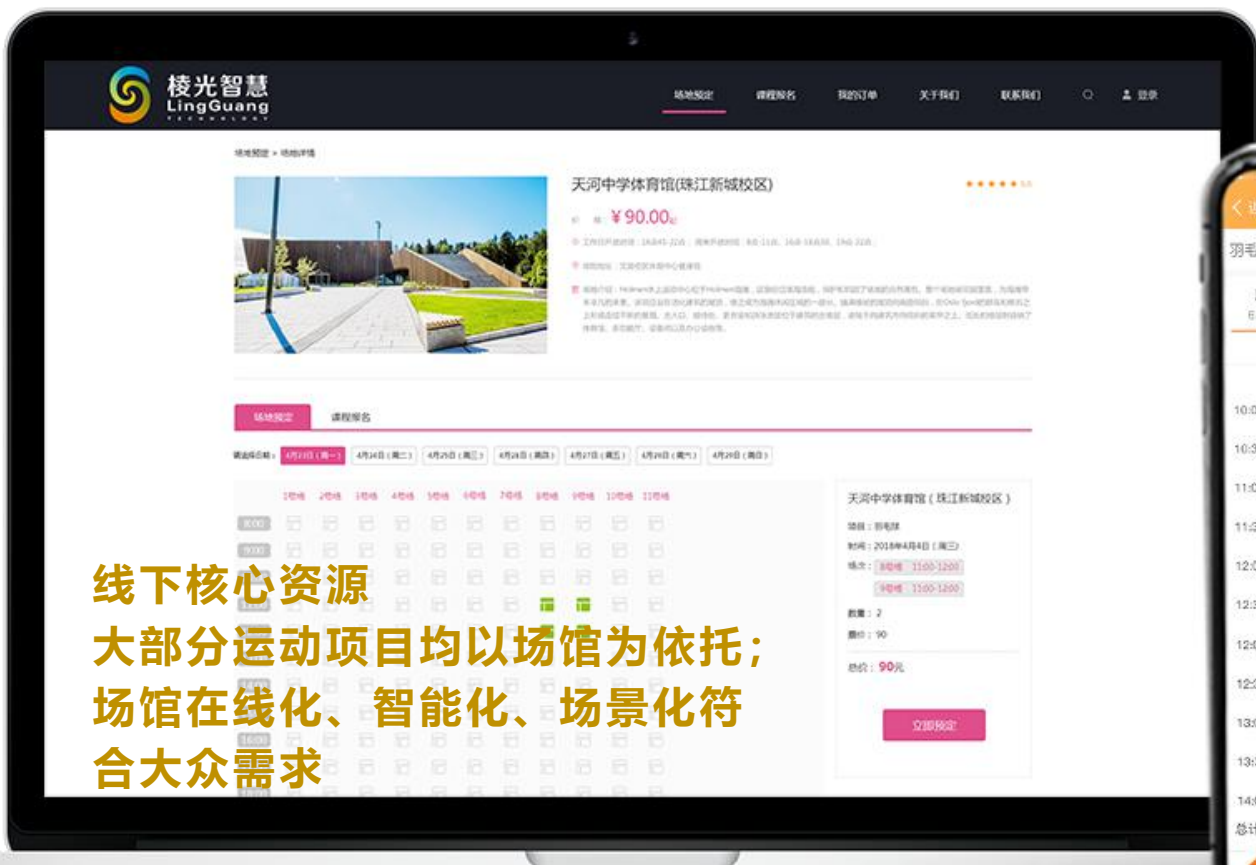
棱光智慧
LingGuang
TECHNOLOGY

场地预定　课程报名　我的订单　关于我们　联系我们　登录

场地预定 > 场地详情

天河中学体育馆(珠江新城校区)

￥90.00起

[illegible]

场地预定　课程报名

请选择日期：4月23日（周一）　4月24日（周二）　4月25日（周三）　4月26日（周四）　4月27日（周五）　4月28日（周六）　4月29日（周日）

1号场　2号场　3号场　4号场　5号场　6号场　7号场　8号场　9号场　10号场　11号场

8:00
9:00
16:00

天河中学体育馆（珠江新城校区）
项目：羽毛球
时间：2018年4月4日（周三）
场次：8号场　11:00-12:00
9号场　11:00-12:00
数量：2
单价：90
总价：90元

立即预定

羽毛

10:0
10:3
11:0
11:3
12:0
12:3
12:0
12:3
13:0
13:3
14:0
总计

线下核心资源
大部分运动项目均以场馆为依托；
场馆在线化、智能化、场景化符合大众需求